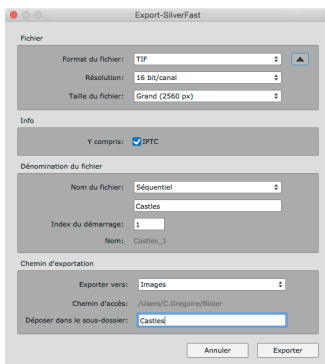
Export-SilverFast

Fichier

Format du fichier: TIF

Résolution: 16 bit/canal

Taille du fichier: Grand (2560 px)

Info

Y compris: IPTC

Dénomination du fichier

Nom du fichier: Séquentiel

Castles

Index du démarrage: 1

Nom: Castles_1

Chemin d'exportation

Exporter vers: Images

Chemin d'accès: /Users/C.Gregoire/Bilder

Déposer dans le sous-dossier: Castles

Annuler

Exporter